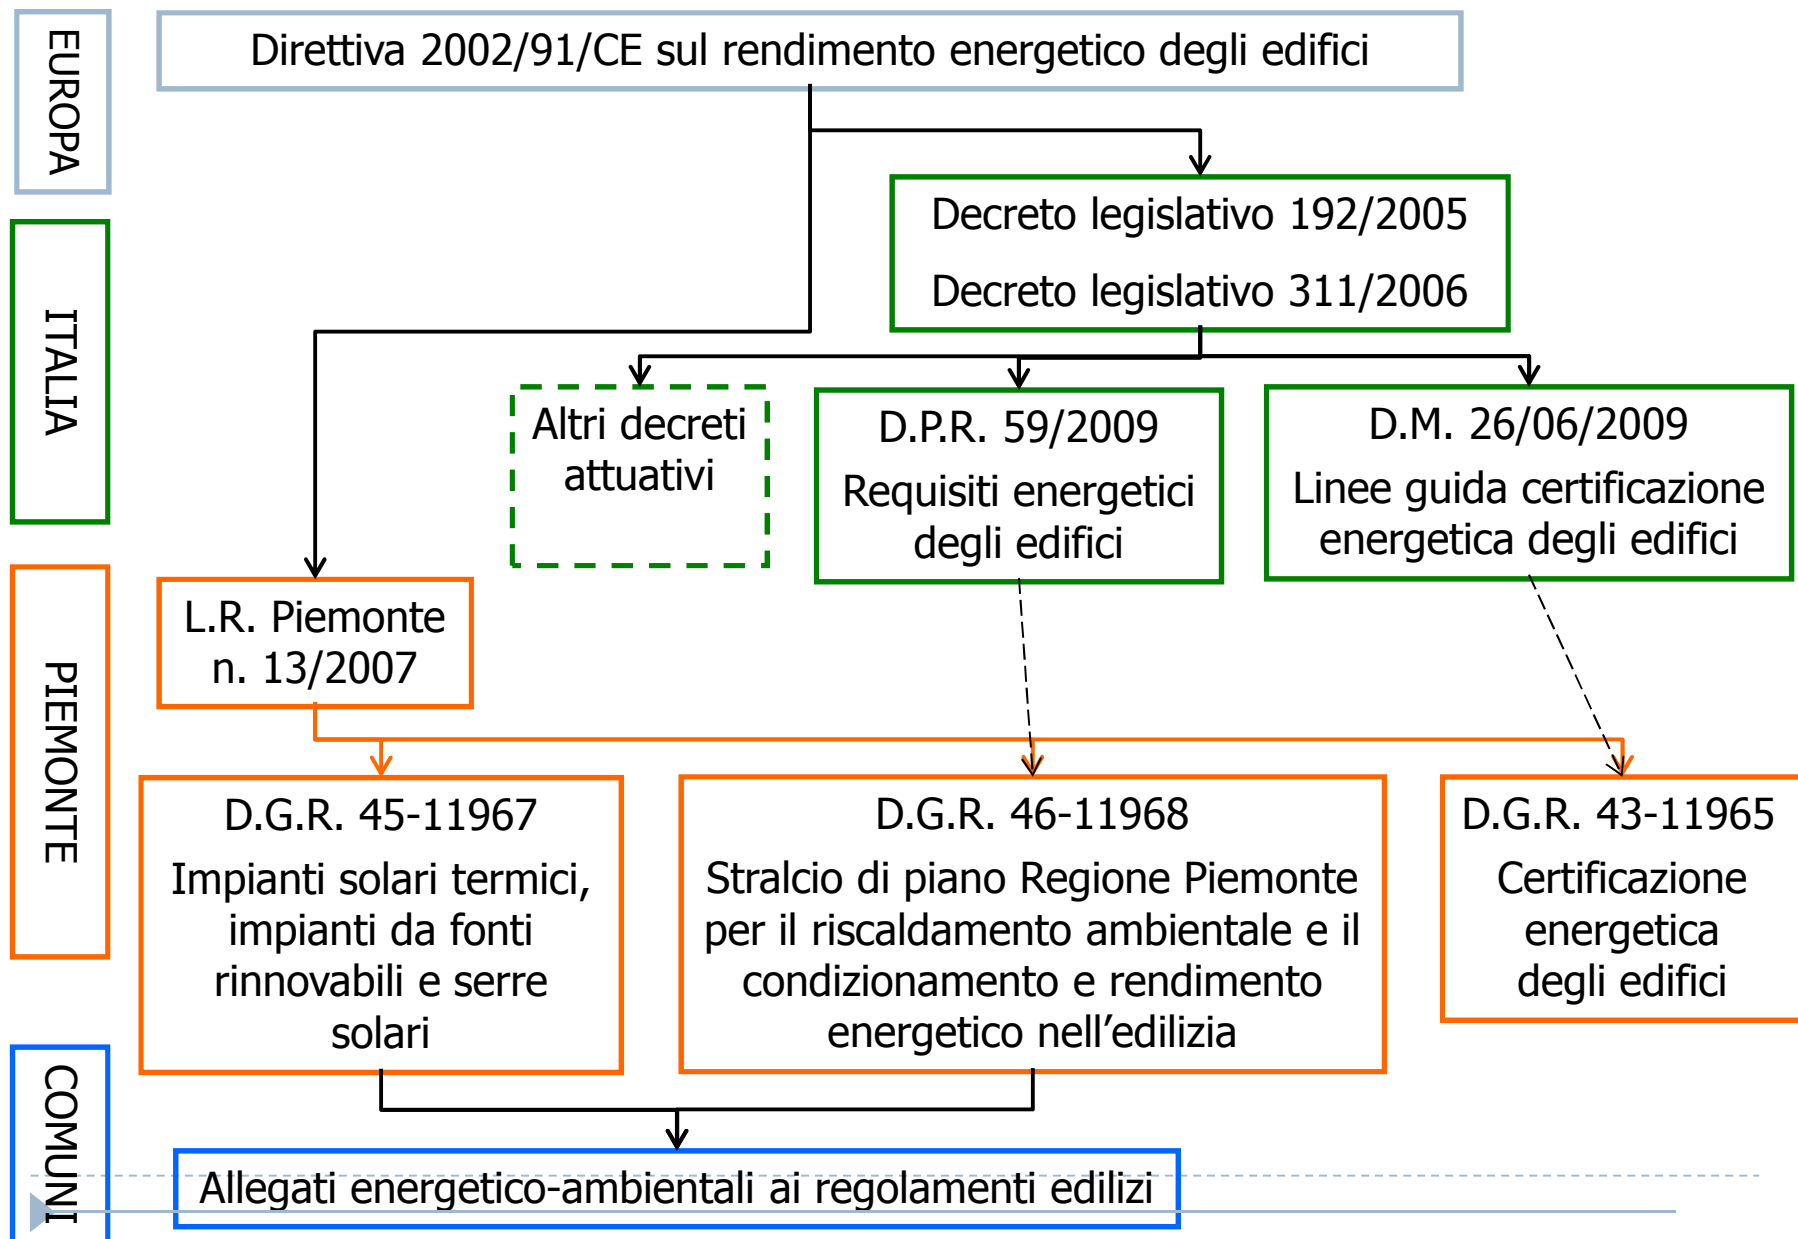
EUROPA

Direttiva 2002/91/CE sul rendimento energetico degli edifici

ITALIA

Decreto legislativo 192/2005

Decreto legislativo 311/2006

Altri decreti attuativi

D.P.R. 59/2009

Requisiti energetici degli edifici

D.M. 26/06/2009

Linee guida certificazione energetica degli edifici

PIEMONTE

L.R. Piemonte n. 13/2007

D.G.R. 45-11967

Impianti solari termici, impianti da fonti rinnovabili e serre solari

D.G.R. 46-11968

Stralcio di piano Regione Piemonte per il riscaldamento ambientale e il condizionamento e rendimento energetico nell’edilizia

D.G.R. 43-11965

Certificazione energetica degli edifici

COMUNI

Allegati energetico-ambientali ai regolamenti edilizi